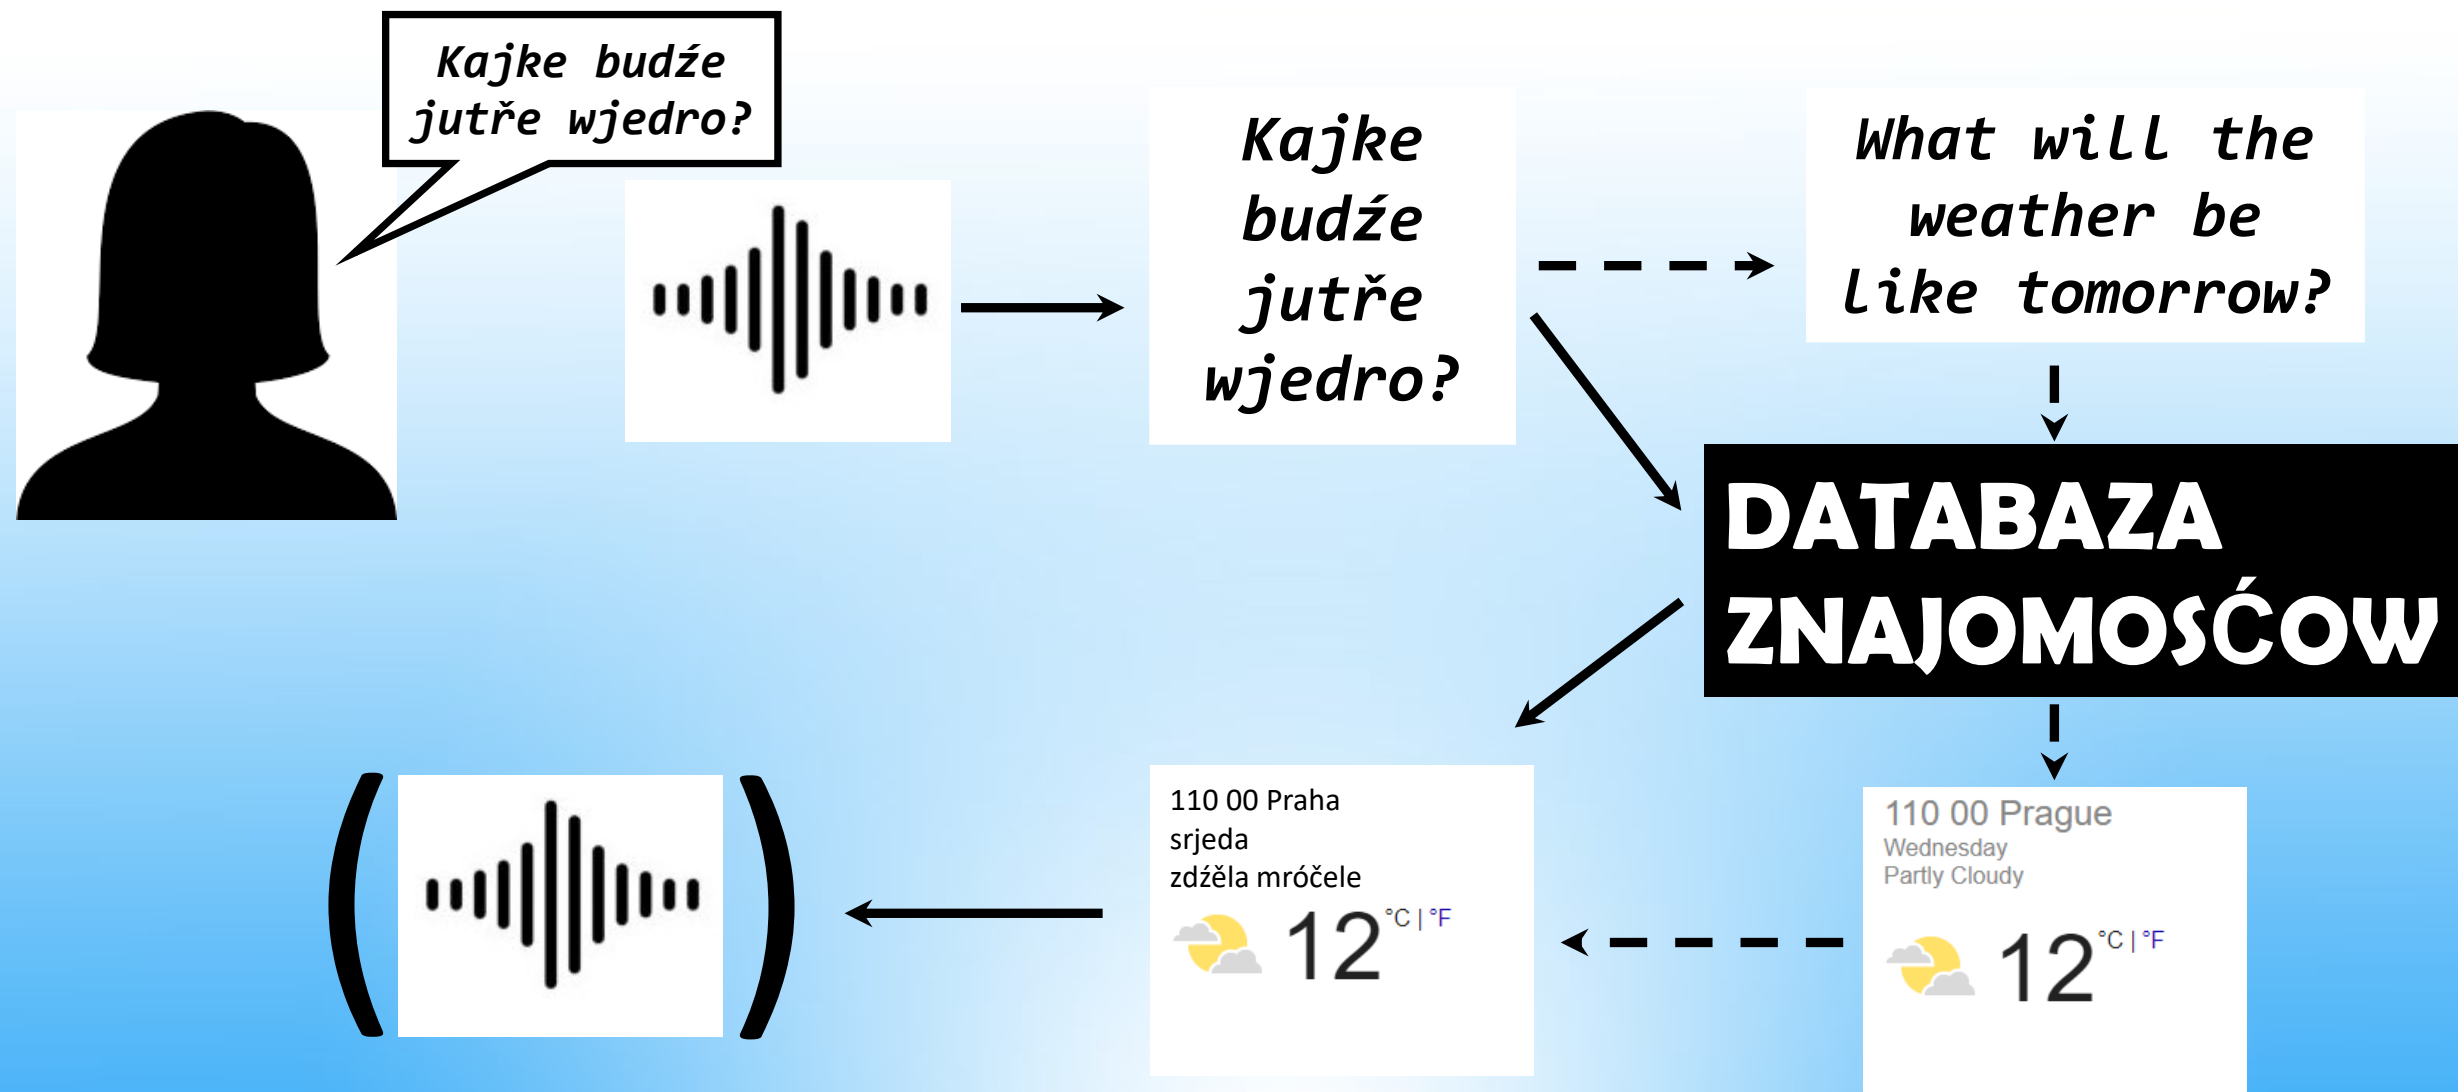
Kajke budźe jutře wjedro?

Kajke budźe jutře wjedro?

What will the weather be like tomorrow?

DATABAZA ZNAJOMOSĆOW

110 00 Praha
srjeda
zdźěla mróčele
12 °C | °F

110 00 Prague
Wednesday
Partly Cloudy
12 °C | °F